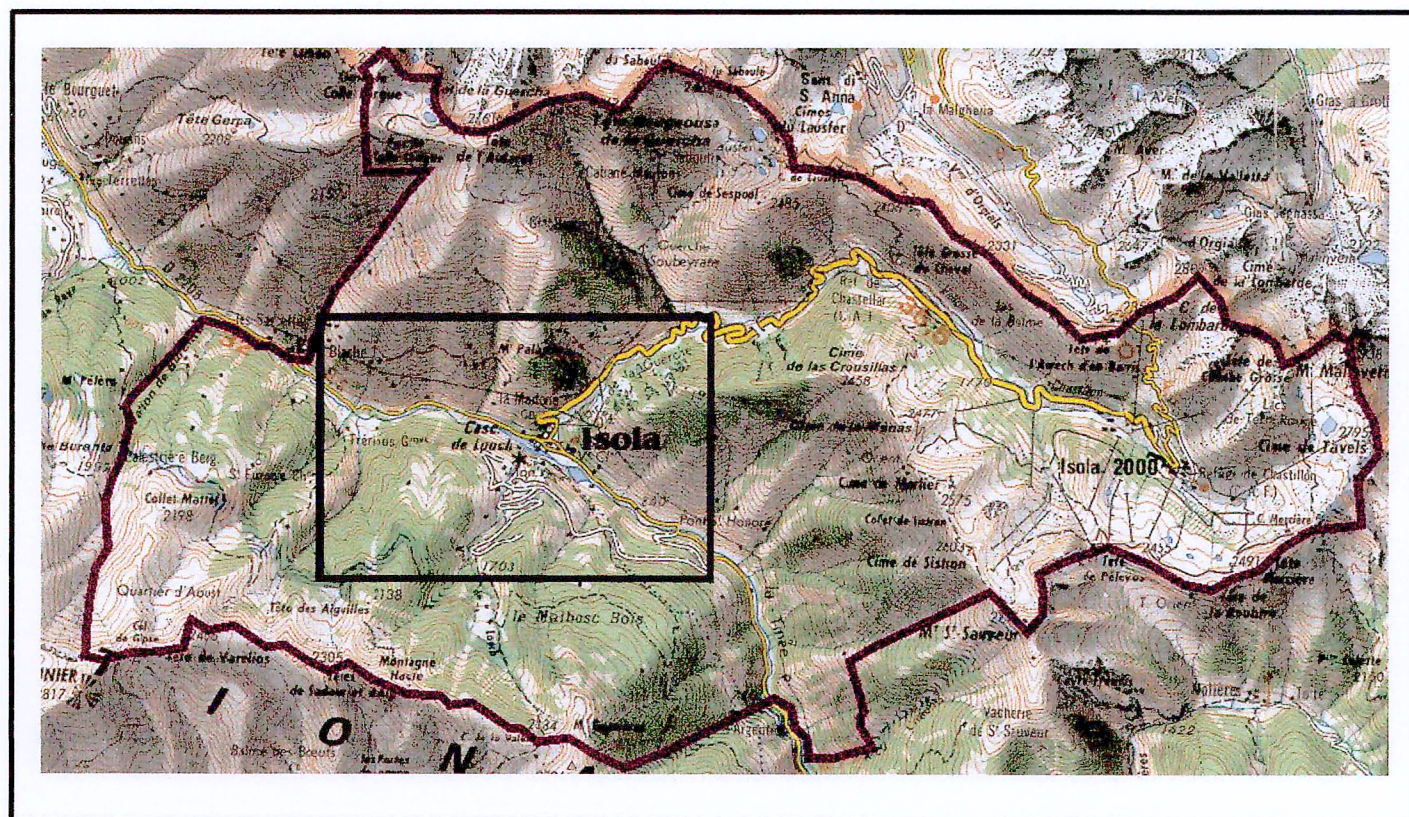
Isola

Isola 2000

Tête Gerpa

2208

Cime de Sespoul

2485

Sant di S. Anna

Cimes du Lausfer

la Malgheria

Tête Grosse de Chevel

2331

Ref. de Chastellar

de la Lombarde

Cime de la Lombarde

M. della Vallette

Cime de las Crousillas

2458

M. Malaveille

Cime de Tavels

2795

Cime de Marfier

2575

Cime de Sistron

2491

Case de Louch

Trérious

St Eurosie

Collet Mattel

2198

Quartier d'Aoust

Tête des Aiguilles

2138

le Malbosc Bois

Montagne Haute

2305

Vacherie de St Sauveur

Mt St Sauveur

1422

Ponte Haute

la Tinée

Tête de Varelios

I O N

1703

Refuge de Chastillon

Tête de Pélevos

Mollières

M. Pélevos

Argentera

Blache